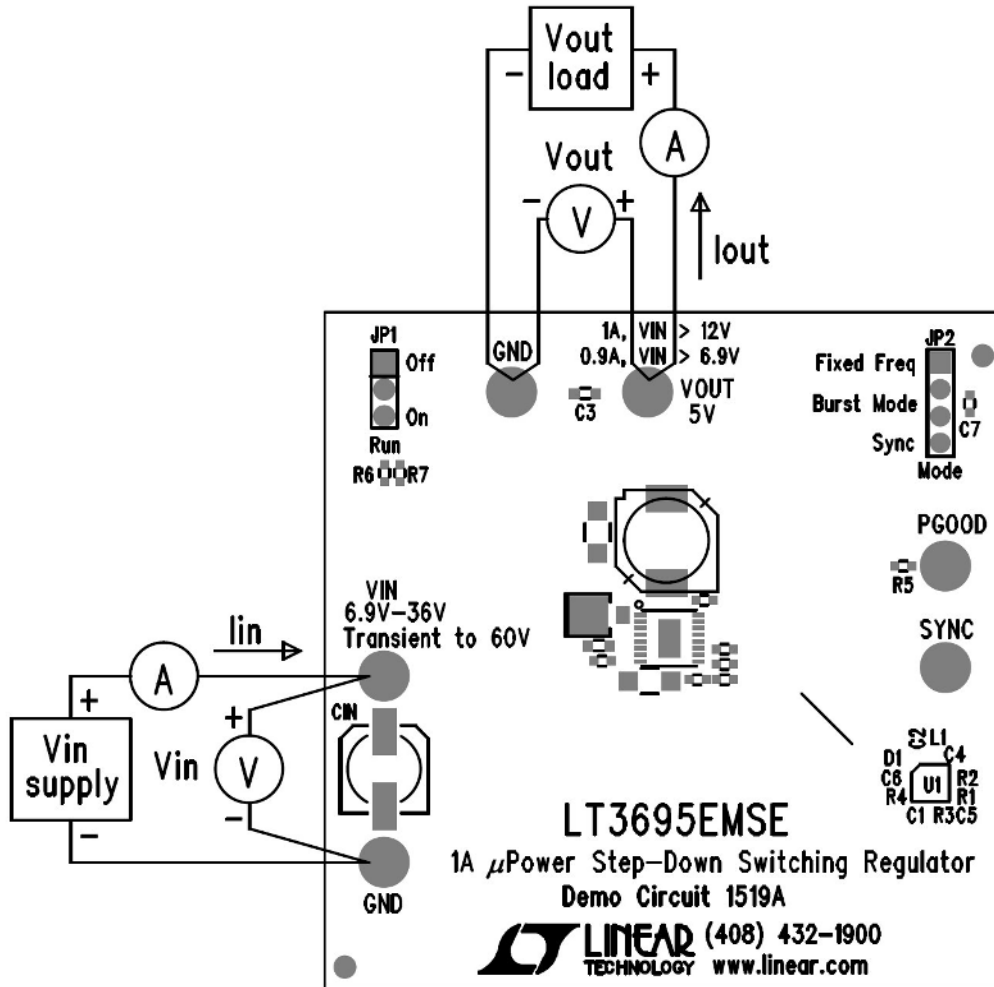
Vout load
−
+
A
Vout
−
V
+
Iout

JP1
Off
On
Run
R6 R7
GND
1A, VIN > 12V
0.9A, VIN > 6.9V
C3
VOUT
5V
JP2
Fixed Freq
Burst Mode
Sync
Mode
C7
PGOOD
R5
SYNC

VIN
6.9V−36V
Transient to 60V
Iin
A
+
+
Vin supply
Vin
V
−
−
CIN
GND

C2 L1
D1 C4
C6 U1 R2
R4 R1
C1 R3 C5

LT3695EMSE
1A $\mu$Power Step−Down Switching Regulator
Demo Circuit 1519A
LINEAR TECHNOLOGY (408) 432−1900
www.linear.com